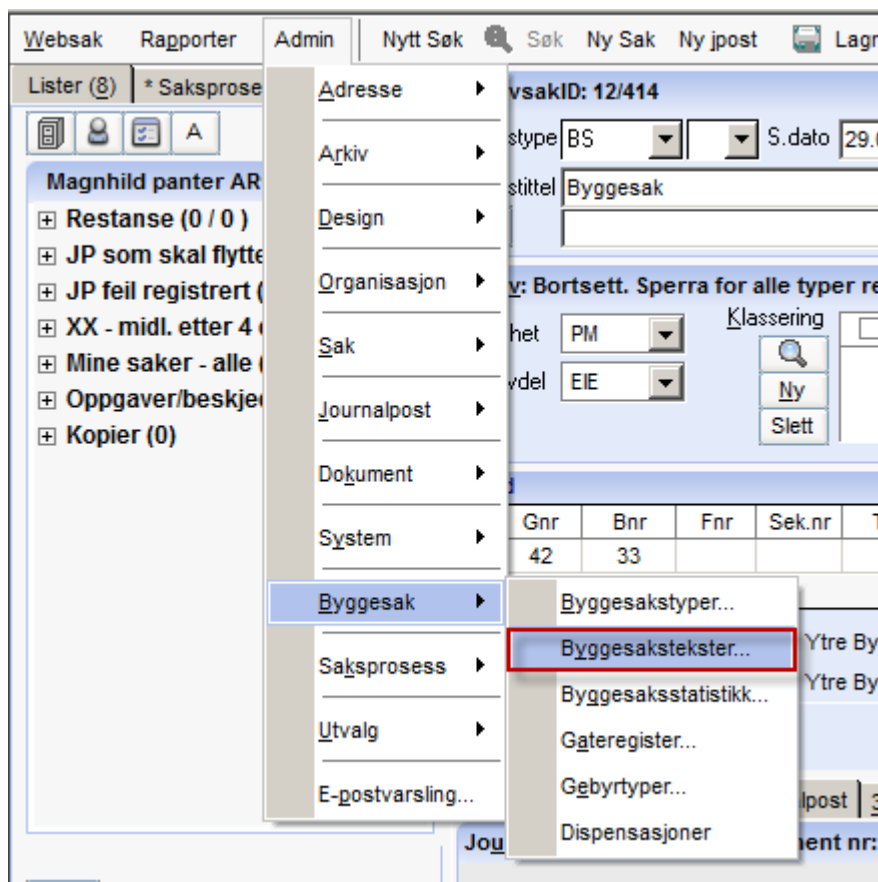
Websak Rapporter Admin Nytt Søk Søk Ny Sak Ny jpost Lagr

Lister (8) * Saksprose

A

Magnhild panter AR

⊞ Restanse (0 / 0 )
⊞ JP som skal flytte
⊞ JP feil registrert (
⊞ XX - midl. etter 4 
⊞ Mine saker - alle (
⊞ Oppgaver/beskje
⊞ Kopier (0)

Adresse
Arkiv
Design
Organisasjon
Sak
Journalpost
Dokument
System
Byggesak
Saksprosess
Utvalg
E-postvarsling...

Byggesakstyper...
Byggesakstekster...
Byggesaksstatistikk...
Gateregister...
Gebyrtyper...
Dispensasjoner

vsakID: 12/414
stype BS
S.dato 29.0
stittel Byggesak

v: Bortsett. Sperra for alle typer re
het PM
vdel EIE
Klassering
Ny
Slett

d
| Gnr | Bnr | Fnr | Sek.nr |
|---|---|---|---|
| 42 | 33 | | |

Ytre By
Ytre By

lpost

Jou
ment nr: